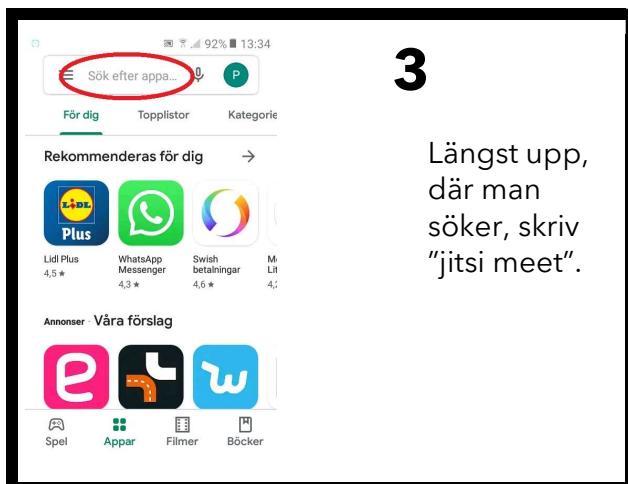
92% 13:34

Sök efter appa...

P

För dig
Topplistor
Kategorie

Rekommenderas för dig

LIDL
Plus

Lidl Plus
4,5 ★

WhatsApp Messenger
4,3 ★

Swish betalningar
4,6 ★

M
Li
4,

Annonser · Våra förslag

Spel
Appar
Filmer
Böcker

3

Längst upp, där man söker, skriv ”jitsi meet”.